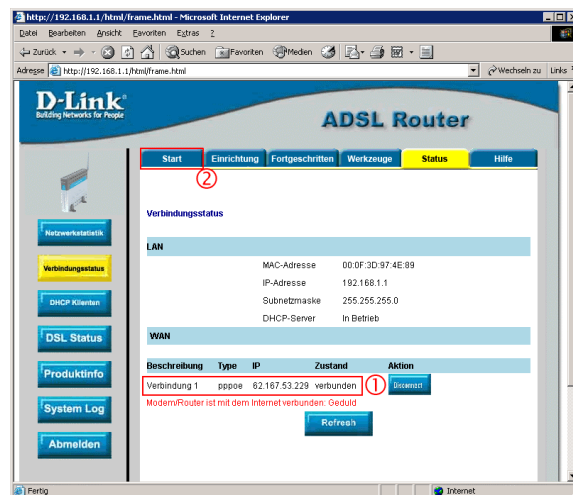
http://192.168.1.1/html/frame.html - Microsoft Internet Explorer

Datei Bearbeiten Ansicht Favoriten Extras ?

Zurück Suchen Favoriten Medien

Adresse http://192.168.1.1/html/frame.html Wechseln zu Links

D-Link
Building Networks for People

ADSL Router

Start Einrichtung Fortgeschritten Werkzeuge Status Hilfe

2

Netzwerkstatistik

Verbindungsstatus

DHCP Klienten

DSL Status

Produktinfo

System Log

Abmelden

Verbindungsstatus

LAN

| | |
|---|---|
| MAC-Adresse | 00:0F:3D:97:4E:89 |
| IP-Adresse | 192.168.1.1 |
| Subnetzmaske | 255.255.255.0 |
| DHCP-Server | In Betrieb |

WAN

| Beschreibung | Type | IP | Zustand | Aktion |
|---|---|---|---|---|
| Verbindung 1 | pppoe | 62.167.53.229 | verbunden | Disconnect |

1

Modem/Router ist mit dem Internet verbunden: Geduld

Refresh

Fertig

Internet